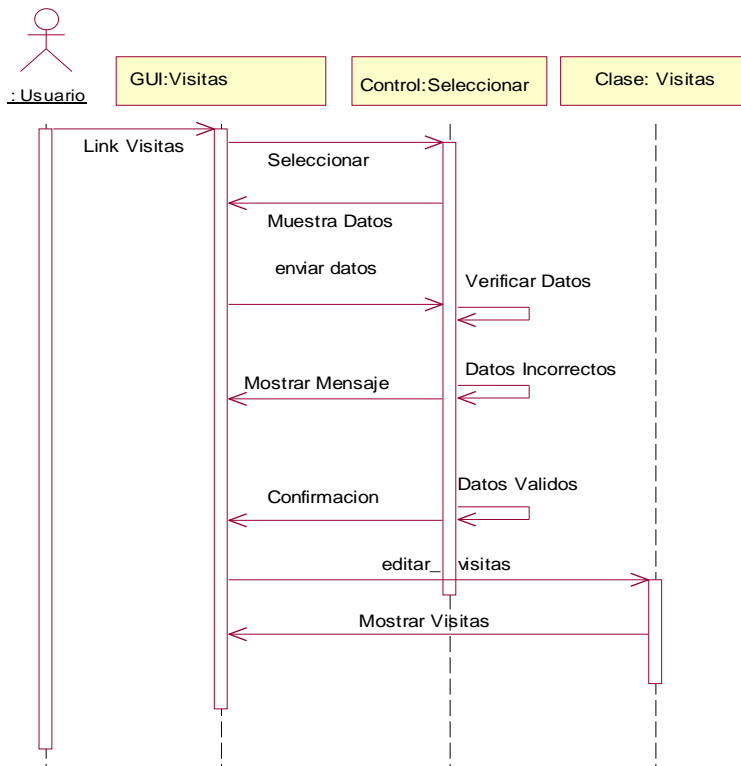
: Usuario

GUI:Visitas

Control:Seleccionar

Clase: Visitas

Link Visitas

Seleccionar

Muestra Datos

enviar datos

Verificar Datos

Datos Incorrectos

Mostrar Mensaje

Datos Validos

Confirmacion

editar_ visitas

Mostrar Visitas